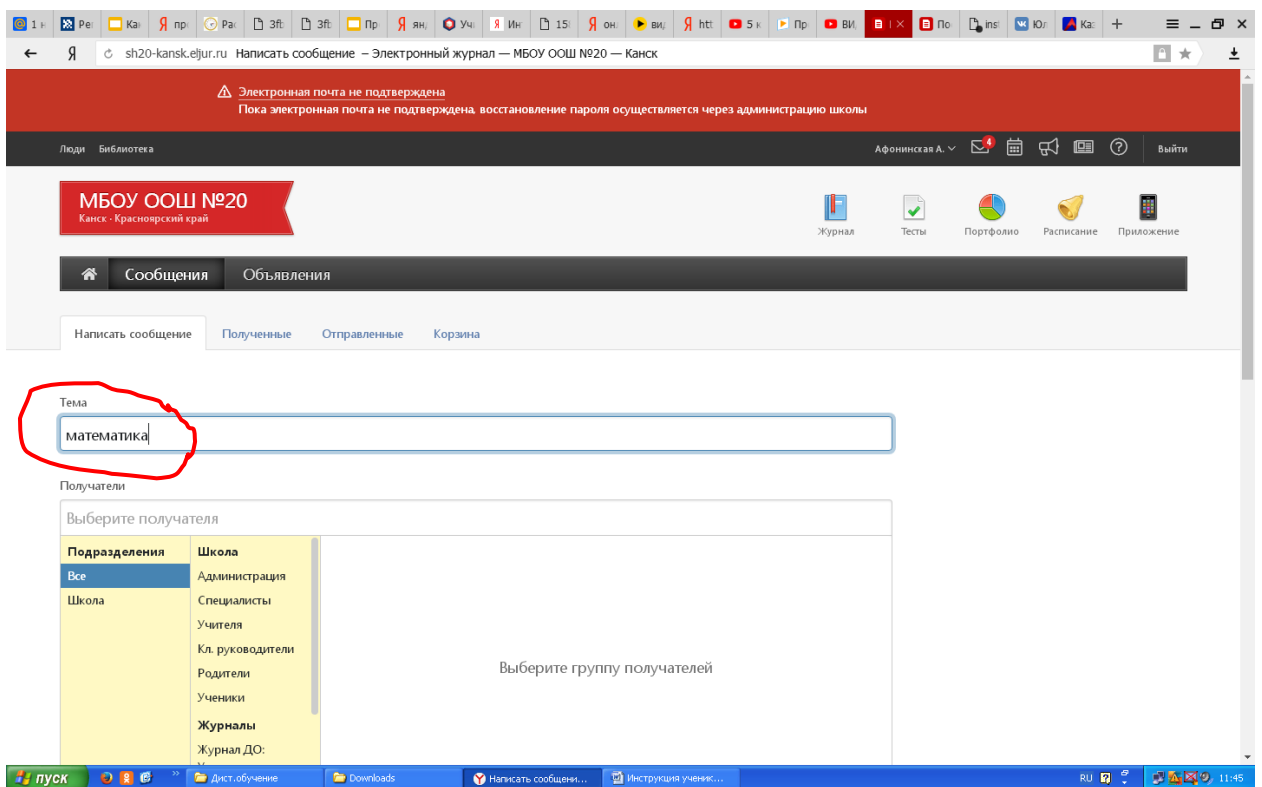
1 Ре Ка пр Ра 3ft 3ft Пр ян Уч Ин 15 он вид htt 5 Пр ВИ По ins Юл Ка +

Я sh20-kansk.eljur.ru Написать сообщение – Электронный журнал — МБОУ ООШ №20 — Канск

Электронная почта не подтверждена
Пока электронная почта не подтверждена, восстановление пароля осуществляется через администрацию школы

Люди Библиотека

Афонинская А. 4 Выйти

МБОУ ООШ №20
Канск · Красноярский край

Журнал Тесты Портфолио Расписание Приложение

Сообщения Объявления

Написать сообщение Полученные Отправленные Корзина

Тема

математика

Получатели

Выберите получателя

Подразделения
Все
Школа

Школа
Администрация
Специалисты
Учителя
Кл. руководители
Родители
Ученики
Журналы
Журнал ДО:

Выберите группу получателей

пуск Дист.обучение Downloads Написать сообщени... Инструкция ученик... RU 11:45